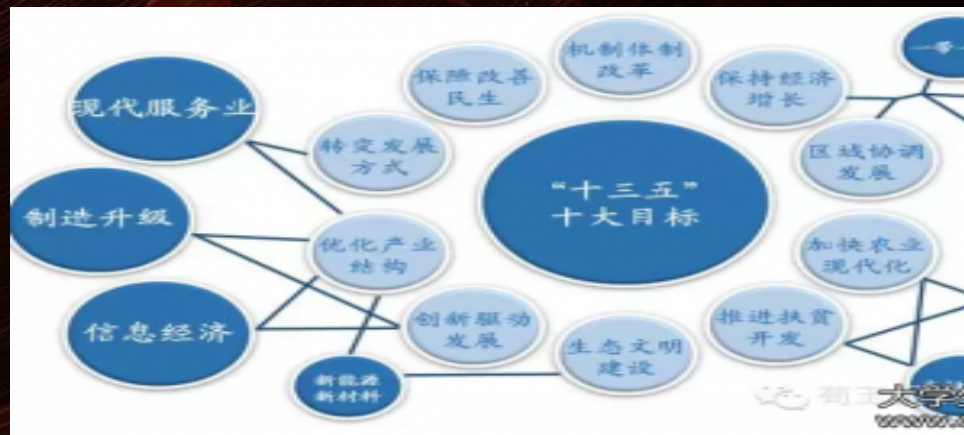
现代服务业

制造升级

信息经济

新能源 新材料

转变发展方式

优化产业结构

创新驱动发展

保障改善民生

机制体制改革

保持经济增长

区域协调发展

加快农业现代化

推进扶贫开发

生态文明建设

“十三五” 十大目标

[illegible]

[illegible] 大学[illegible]